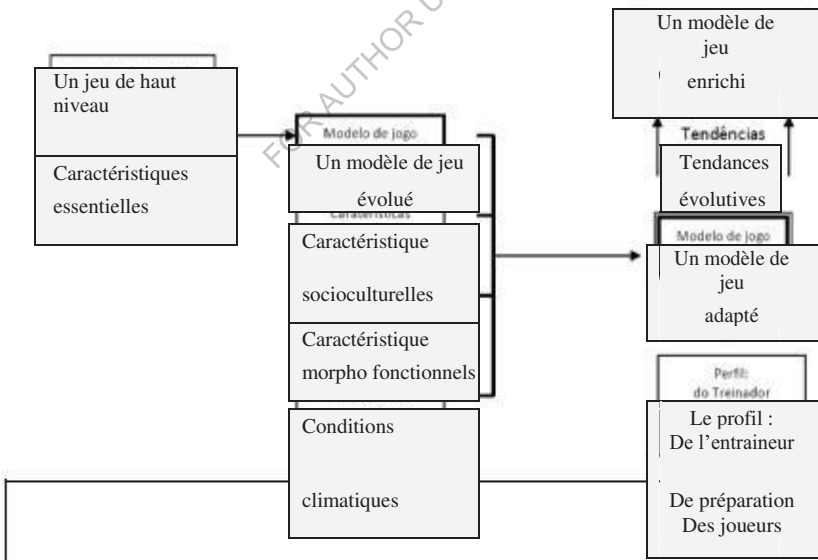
Un modèle de jeu enrichi

Un jeu de haut niveau

Caractéristiques essentielles

FOR AUTHOR USE ONLY

Modelo de jogo

Un modèle de jeu évolué

Caracteristicas

Tendências

Tendances évolutives

Caractéristique socioculturelles

Modelo de jogo

Un modèle de jeu adapté

Caractéristique morpho fonctionnels

Perfil: do Treinador

Conditions climatiques

Le profil : De l'entraineur

De préparation Des joueurs